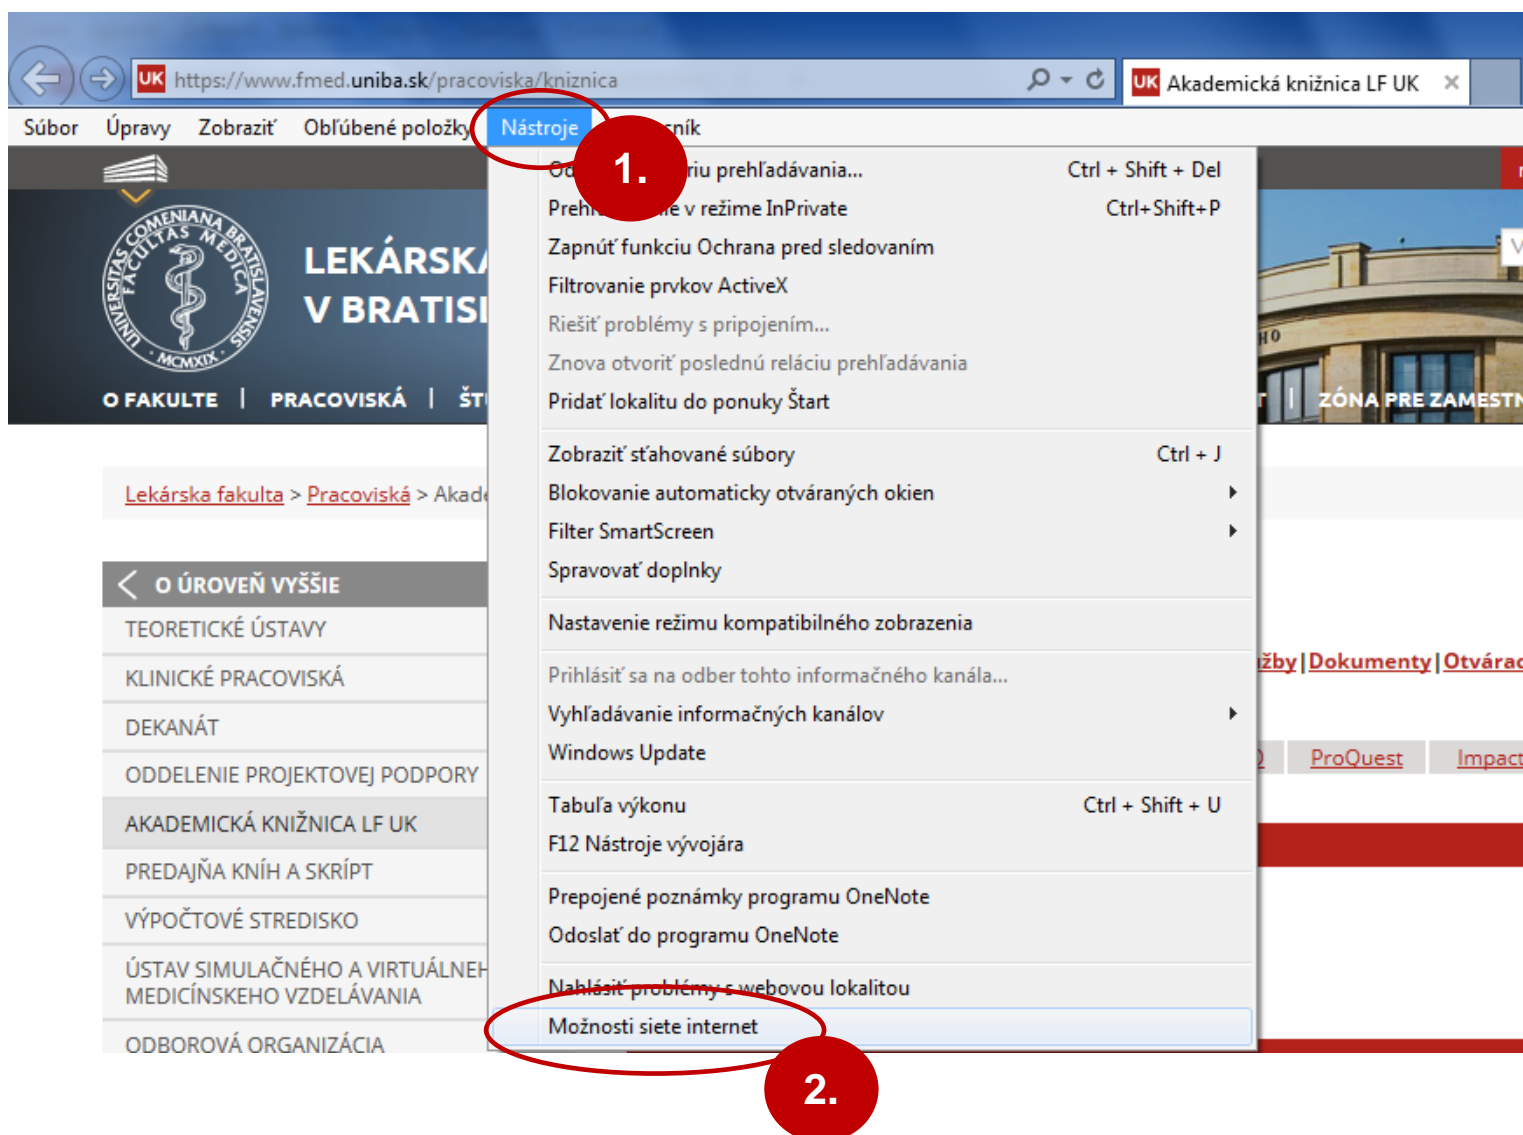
UK https://www.fmed.uniba.sk/pracoviska/kniznica

UK Akademická knižnica LF UK ×

Súbor Úpravy Zobraziť Obľúbené položky Nástroje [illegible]ník

1.

Od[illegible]riu prehľadávania... Ctrl + Shift + Del
Preh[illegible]e v režime InPrivate Ctrl+Shift+P
Zapnúť funkciu Ochrana pred sledovaním
Filtrovanie prvkov ActiveX
Riešiť problémy s pripojením...
Znova otvoriť poslednú reláciu prehľadávania
Pridať lokalitu do ponuky Štart
Zobraziť sťahované súbory Ctrl + J
Blokovanie automaticky otváraných okien
Filter SmartScreen
Spravovať doplnky
Nastavenie režimu kompatibilného zobrazenia
Prihlásiť sa na odber tohto informačného kanála...
Vyhľadávanie informačných kanálov
Windows Update
Tabuľa výkonu Ctrl + Shift + U
F12 Nástroje vývojára
Prepojené poznámky programu OneNote
Odoslať do programu OneNote
Nahlásiť problémy s webovou lokalitou
Možnosti siete internet

2.

UNIVERSITAS COMENIANA BRATISLAVENSIS FACULTAS MEDICA MCMXIX

LEKÁRSK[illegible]
V BRATISL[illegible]

O FAKULTE | PRACOVISKÁ | ŠT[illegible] | ZÓNA PRE ZAMESTN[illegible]

Lekárska fakulta > Pracoviská > Akad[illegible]

O ÚROVEŇ VYŠŠIE
TEORETICKÉ ÚSTAVY
KLINICKÉ PRACOVISKÁ
DEKANÁT
ODDELENIE PROJEKTOVEJ PODPORY
AKADEMICKÁ KNIŽNICA LF UK
PREDAJŇA KNÍH A SKRÍPT
VÝPOČTOVÉ STREDISKO
ÚSTAV SIMULAČNÉHO A VIRTUÁLNEH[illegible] MEDICÍNSKEHO VZDELÁVANIA
ODBOROVÁ ORGANIZÁCIA

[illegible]žby | Dokumenty | Otvárac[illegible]

ProQuest Impact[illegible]